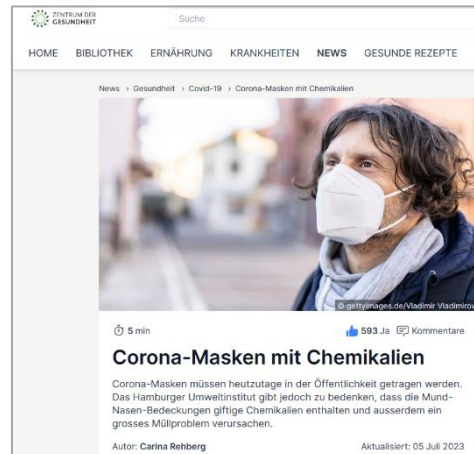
ZENTRUM DER GESUNDHEIT

Suche

HOME BIBLIOTHEK ERNÄHRUNG KRANKHEITEN NEWS GESUNDE REZEPTE

News › Gesundheit › Covid-19 › Corona-Masken mit Chemikalien

© gettyimages.de/Vladimir Vladimirov

5 min

593 Ja Kommentare

Corona-Masken mit Chemikalien

Corona-Masken müssen heutzutage in der Öffentlichkeit getragen werden. Das Hamburger Umweltinstitut gibt jedoch zu bedenken, dass die Mund-Nasen-Bedeckungen giftige Chemikalien enthalten und ausserdem ein grosses Müllproblem verursachen.

Autor: Carina Rehberg

Aktualisiert: 05 Juli 2023